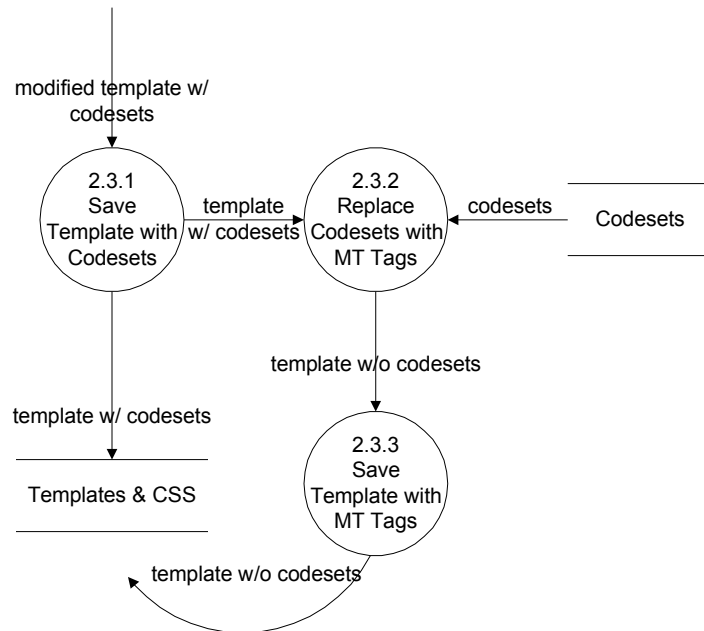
modified template w/ codesets

2.3.1
Save
Template with
Codesets

template
w/ codesets

2.3.2
Replace
Codesets with
MT Tags

codesets

Codesets

template w/o codesets

template w/ codesets

Templates & CSS

2.3.3
Save
Template with
MT Tags

template w/o codesets